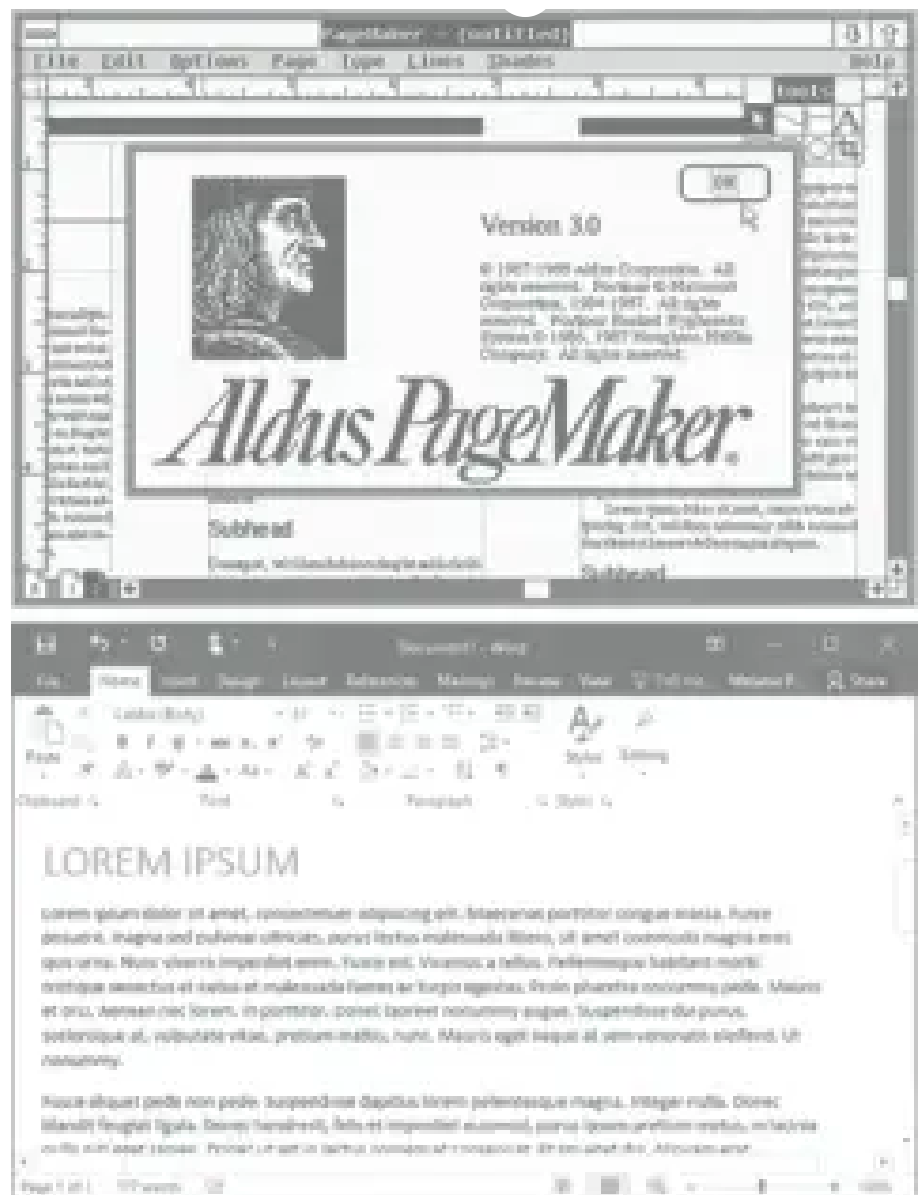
PageMaker - [Untitled]
File Edit Options Page Type Lines Shades Help

OK

Version 3.0

© 1985-1988 Aldus Corporation. All rights reserved. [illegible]

Aldus PageMaker

Subhead

Subhead

Document1 - Word
File Home Insert Design Layout References Mailings Review View Tell me... Share
Paste
Calibri (Body)
Styles Editing
Clipboard Font Paragraph Styles

LOREM IPSUM

Lorem ipsum dolor sit amet, consectetuer adipiscing elit. Maecenas porttitor congue massa. Fusce posuere, magna sed pulvinar ultricies, purus lectus malesuada libero, sit amet commodo magna eros quis urna. Nunc viverra imperdiet enim. Fusce est. Vivamus a tellus. Pellentesque habitant morbi tristique senectus et netus et malesuada fames ac turpis egestas. Proin pharetra nonummy pede. Mauris et orci. Aenean nec lorem. In porttitor. Donec laoreet nonummy augue. Suspendisse dui purus, scelerisque at, vulputate vitae, pretium mattis, nunc. Mauris eget neque at sem venenatis eleifend. Ut nonummy.

Fusce aliquet pede non pede. Suspendisse dapibus lorem pellentesque magna. Integer nulla. Donec blandit feugiat ligula. Donec hendrerit, felis et imperdiet euismod, purus ipsum pretium metus, in lacinia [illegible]

Page 1 of 1 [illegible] words